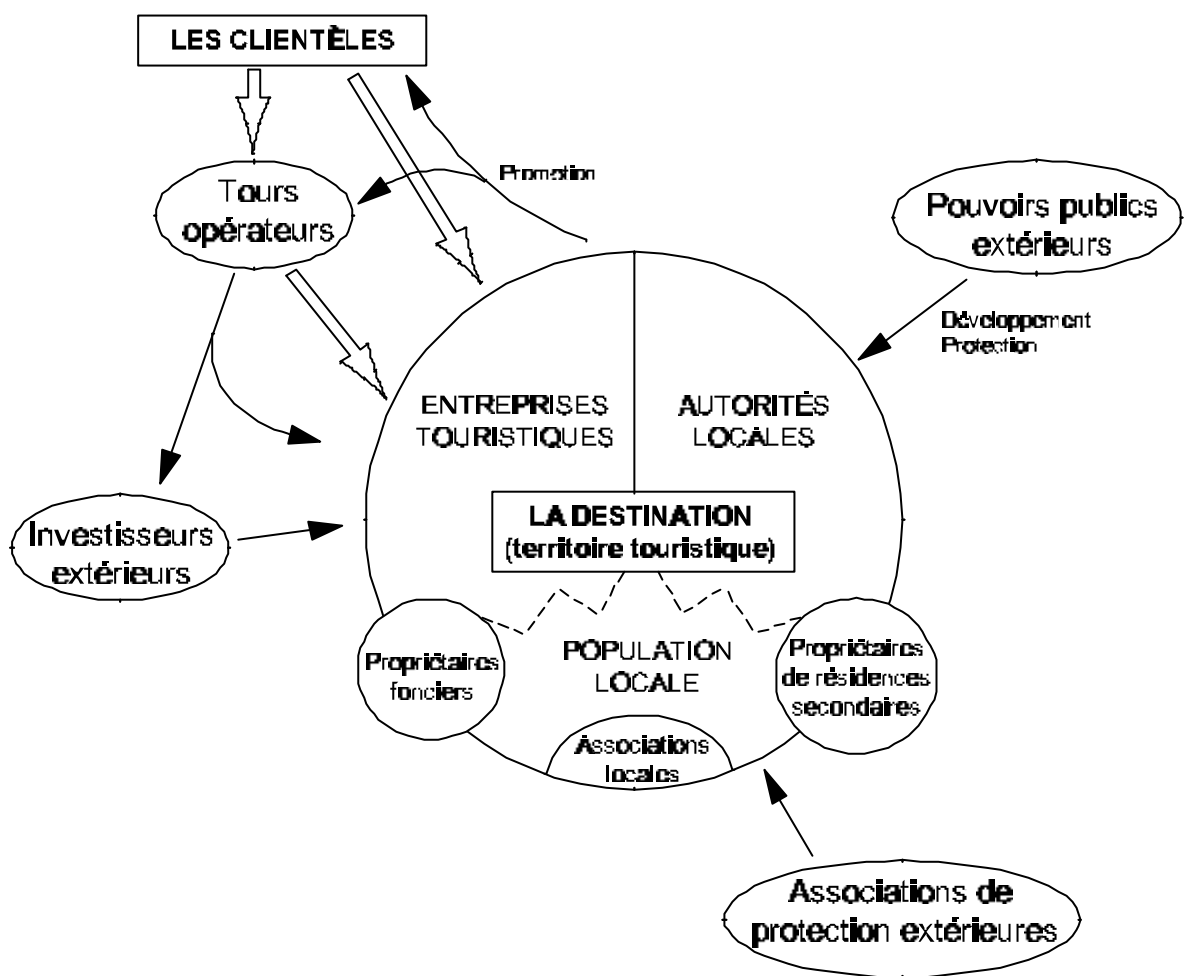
LES CLIENTÈLES

Promotion

Tours opérateurs

Pouvoirs publics extérieurs

Développement Protection

ENTREPRISES TOURISTIQUES

AUTORITÉS LOCALES

LA DESTINATION (territoire touristique)

Investisseurs extérieurs

Propriétaires fonciers

POPULATION LOCALE

Propriétaires de résidences secondaires

Associations locales

Associations de protection extérieures